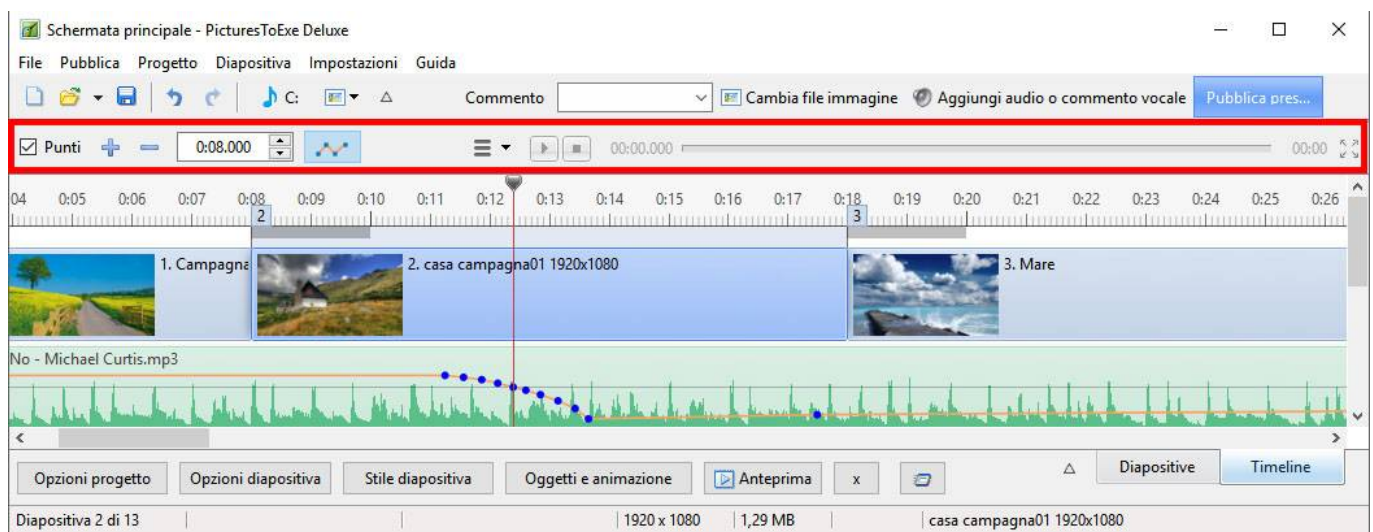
Schermata principale - PicturesToExe Deluxe

File Pubblica Progetto Diapositiva Impostazioni Guida

C: Commento Cambia file immagine Aggiungi audio o commento vocale Pubblica pres...

Punti 0:08.000 00:00.000 00:00

04 0:05 0:06 0:07 0:08 0:09 0:10 0:11 0:12 0:13 0:14 0:15 0:16 0:17 0:18 0:19 0:20 0:21 0:22 0:23 0:24 0:25 0:26

2 3

1. Campagna 2. casa campagna01 1920x1080 3. Mare

No - Michael Curtis.mp3

Opzioni progetto Opzioni diapositiva Stile diapositiva Oggetti e animazione Anteprima x Diapositive Timeline

Diapositiva 2 di 13 1920 x 1080 1,29 MB casa campagna01 1920x1080